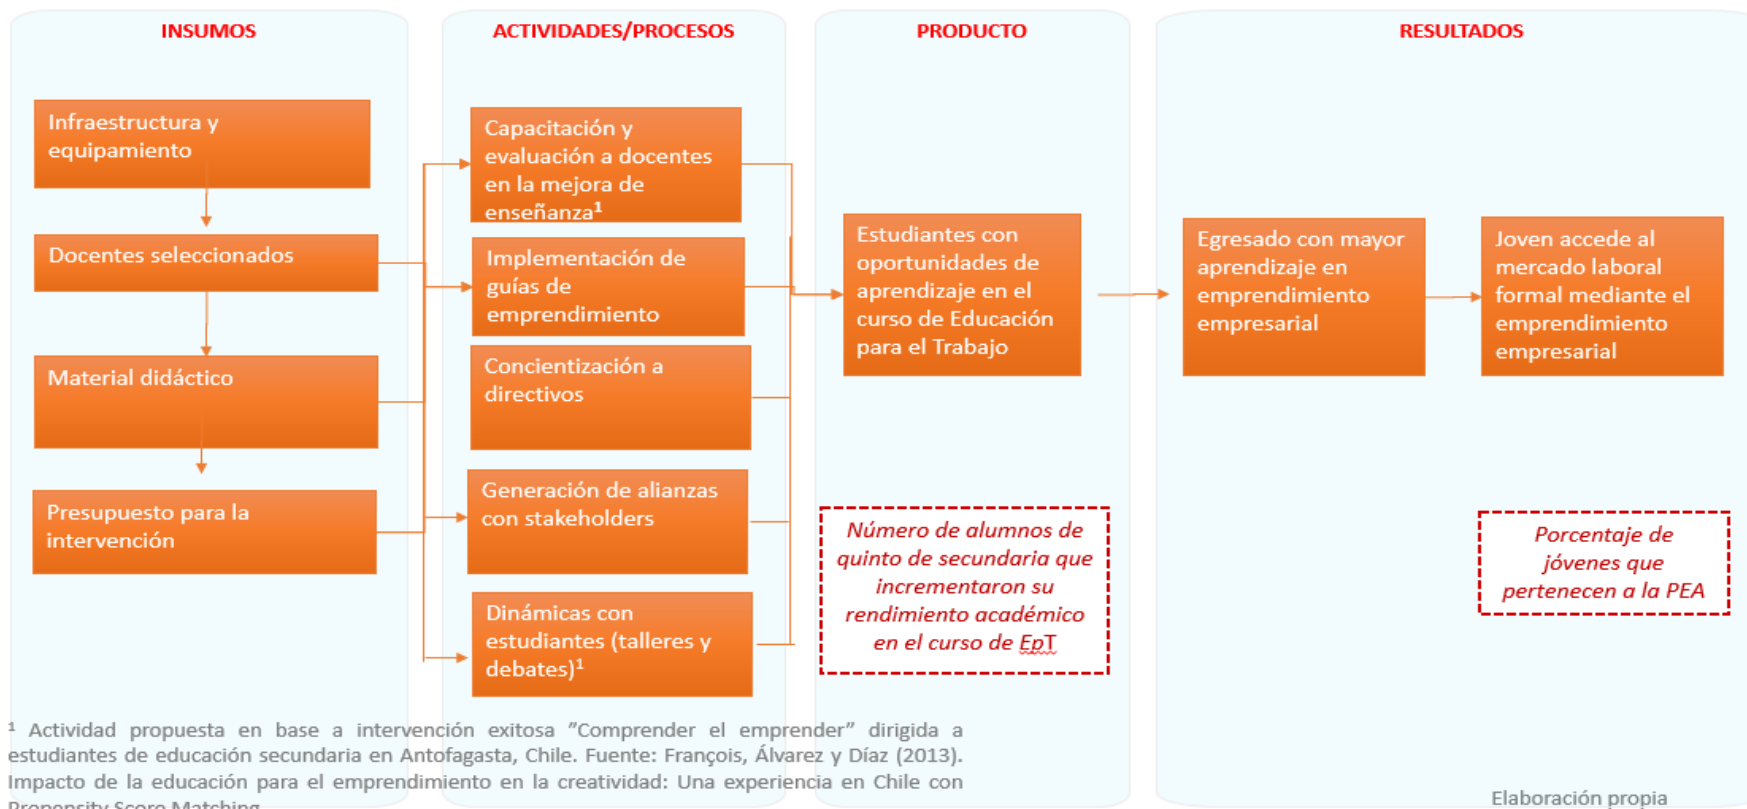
INSUMOS

ACTIVIDADES/PROCESOS

PRODUCTO

RESULTADOS

Infraestructura y equipamiento

Docentes seleccionados

Material didáctico

Presupuesto para la intervención

Capacitación y evaluación a docentes en la mejora de enseñanza$^1$

Implementación de guías de emprendimiento

Concientización a directivos

Generación de alianzas con stakeholders

Dinámicas con estudiantes (talleres y debates)$^1$

Estudiantes con oportunidades de aprendizaje en el curso de Educación para el Trabajo

Número de alumnos de quinto de secundaria que incrementaron su rendimiento académico en el curso de EpT

Egresado con mayor aprendizaje en emprendimiento empresarial

Joven accede al mercado laboral formal mediante el emprendimiento empresarial

Porcentaje de jóvenes que pertenecen a la PEA

$^1$ Actividad propuesta en base a intervención exitosa "Comprender el emprender" dirigida a estudiantes de educación secundaria en Antofagasta, Chile. Fuente: François, Álvarez y Díaz (2013). Impacto de la educación para el emprendimiento en la creatividad: Una experiencia en Chile con Propensity Score Matching

Elaboración propia